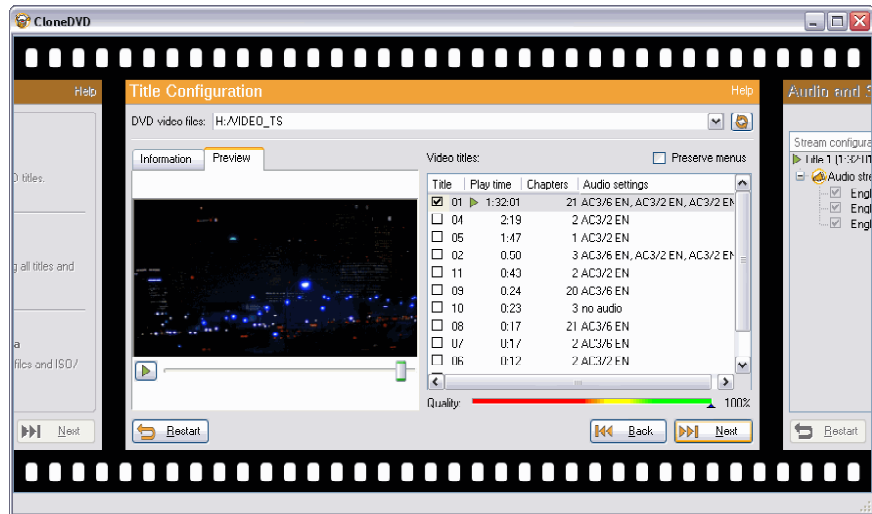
CloneDVD

Help

D titles.

g all titles and

a

files and ISO/

Next

Title Configuration

Help

DVD video files: H:/VIDEO_TS

Information | Preview

Video titles:

Preserve menus

| Title | Play time | Chapters | Audio settings |
|---|---|---|---|
| 01 | 1:32:01 | 21 | AC3/6 EN, AC3/2 EN, AC3/2 EN |
| 04 | 2:19 | 2 | AC3/2 EN |
| 05 | 1:47 | 1 | AC3/2 EN |
| 02 | 0:50 | 3 | AC3/6 EN, AC3/2 EN, AC3/2 EN |
| 11 | 0:43 | 2 | AC3/2 EN |
| 09 | 0:24 | 20 | AC3/2 EN |
| 10 | 0:23 | 3 | no audio |
| 08 | 0:17 | 21 | AC3/6 EN |
| 07 | 0:17 | 2 | AC3/6 EN |
| 06 | 0:12 | 2 | AC3/2 EN |

Quality: 100%

Restart

Back

Next

Audio and S

Stream configura

Title 1 (1:32:01

Audio stre

Engl

Engl

Engl

Restart